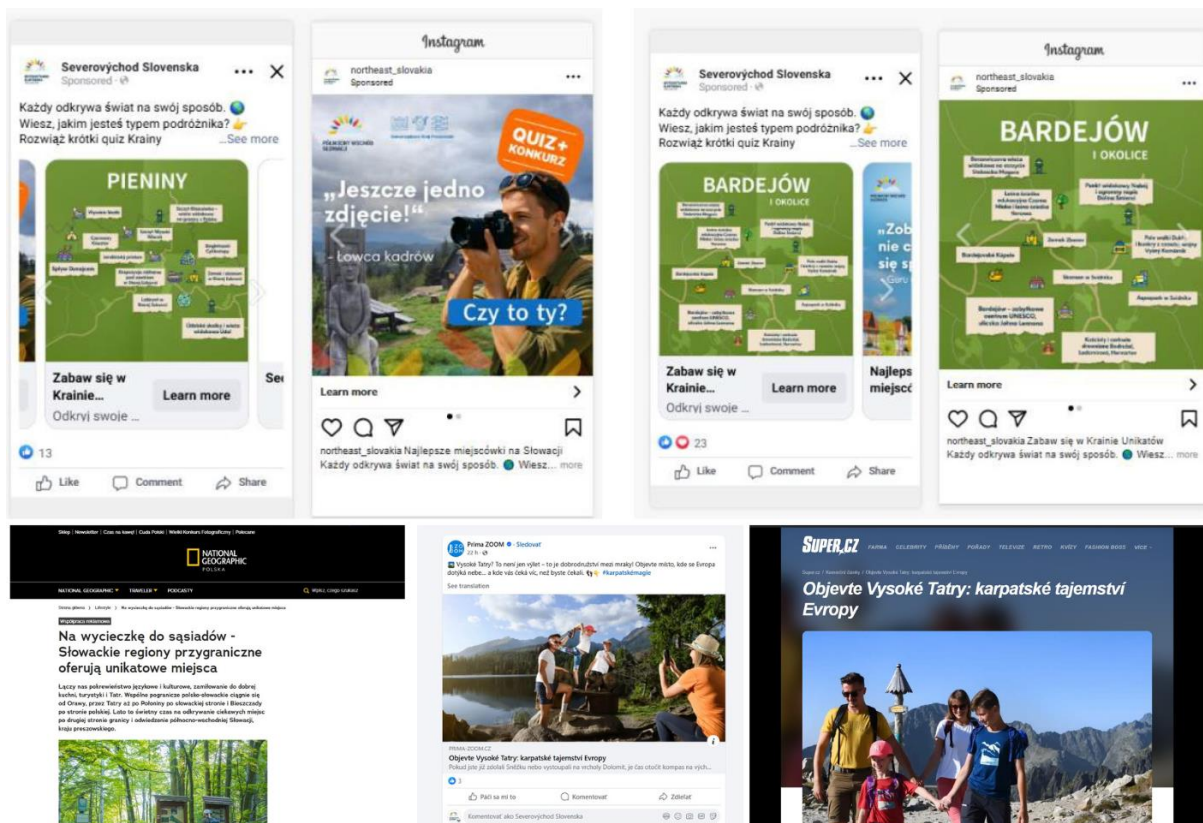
Severovýchod Slovenska
Sponsored

Każdy odkrywa świat na swój sposób. 🌎 Wiesz, jakim jesteś typem podróżnika? 👉 Rozwiąż krótki quiz Krainy ...See more

PIENINY

Zabaw się w Krainie...
Odkryj swoje ...
Learn more

Se

13
Like Comment Share

Instagram
northeast_slovakia
Sponsored

QUIZ + KONKURS

„Jeszcze jedno zdjęcie!"
- Łowca kadrów

Czy to ty?

Learn more

northeast_slovakia Najlepsze miejscówki na Słowacji
Każdy odkrywa świat na swój sposób. 🌎 Wiesz... more

Severovýchod Slovenska
Sponsored

Każdy odkrywa świat na swój sposób. 🌎 Wiesz, jakim jesteś typem podróżnika? 👉 Rozwiąż krótki quiz Krainy ...See more

BARDEJÓW
I OKOLICE

Zabaw się w Krainie...
Odkryj swoje ...
Learn more

Najlepsz miejscó

23
Like Comment Share

Instagram
northeast_slovakia
Sponsored

BARDEJÓW
I OKOLICE

Bardejovské Kúpele
Bardejów – zabytkowe centrum UNESCO, ołtarz Jakuba Lanczana

Learn more

northeast_slovakia Zabaw się w Krainie Unikatów
Każdy odkrywa świat na swój sposób. 🌎 Wiesz... more

NATIONAL GEOGRAPHIC POLSKA
NATIONAL GEOGRAPHIC TRAVELER PODCASTY

Współpraca reklamowa

Na wycieczkę do sąsiadów - Słowackie regiony przygraniczne oferują unikatowe miejsca

Łączy nas pokrewieństwo językowe i kulturowe, zamiłowanie do dobrej kuchni, turystyki i Tatr. Wspólne pogranicze polsko-słowackie ciągnie się od Orawy, przez Tatry aż po Połoniny po słowackiej stronie i Bieszczady po stronie polskiej. Lato to świetny czas na odkrywanie ciekawych miejsc po drugiej stronie granicy i odwiedzenie północno-wschodniej Słowacji, kraju preszowskiego.

Prima ZOOM · Sledovat
Vysoké Tatry? To není jen výlet – to je dobrodružství mezi mraky! Objevte místo, kde se Evropa dotýká nebe... a kde vás čeká víc, než byste čekali. #karpatskémagie
See translation

PRIMA-ZOOM.CZ
Objevte Vysoké Tatry: karpatské tajemství Evropy

Páči sa mi to Komentovať Zdieľať
Komentovať ako Severovýchod Slovenska

SUPER.CZ
Objevte Vysoké Tatry: karpatské tajemství Evropy